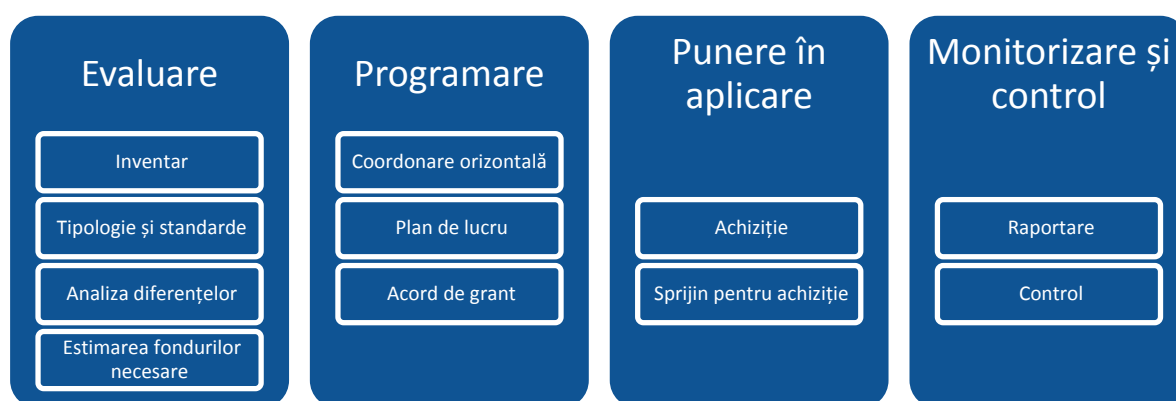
Evaluare

Inventar

Tipologie și standarde

Analiza diferențelor

Estimarea fondurilor necesare

Programare

Coordonare orizontală

Plan de lucru

Acord de grant

Punere în aplicare

Achiziție

Sprijin pentru achiziție

Monitorizare și control

Raportare

Control